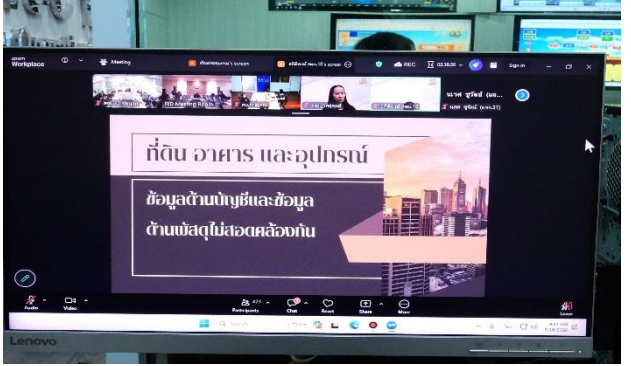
zoom Workplace

Meeting

REC

Sign in

ISD-Meeting Room

นรพ ชูวัฒน์ (สต...

ที่ดิน อาคาร และอุปกรณ์

ข้อมูลด้านบัญชีและข้อมูลด้านพัสดุไม่สอดคล้องกัน

Audio

Video

Participants

Chat

React

Share

More

Leave

Lenovo